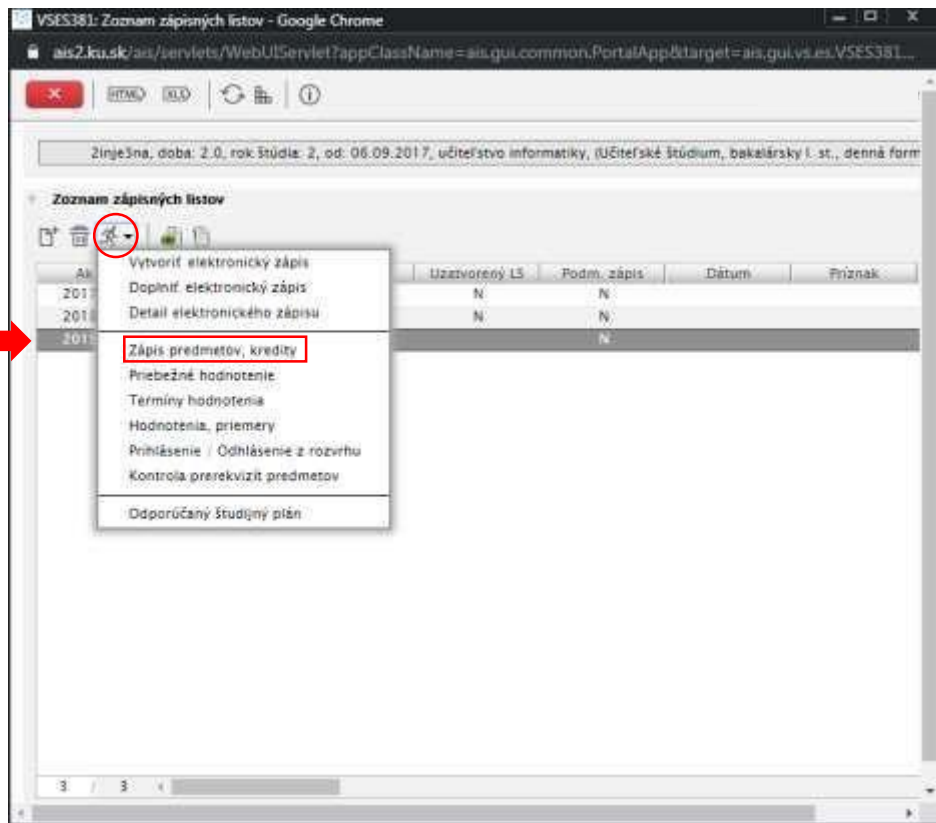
VSES381: Zoznam zápisných listov - Google Chrome

ais2.ku.sk/ais/servlets/WebUIServlet?appClassName=ais.gui.common.PortalApp&target=ais.gui.vs.es.VSES381...

HTML XLS

2injesna, doba: 2.0, rok štúdia: 2, od: 06.09.2017, učiteľstvo informatiky, (Učiteľské štúdium, bakalársky I. st., denná form

Zoznam zápisných listov

| Ak | Uzatvorený LS | Podm. zápis | Dátum | Príznak |
|---|---|---|---|---|
| 201 | N | N | | |
| 201 | N | N | | |
| 201 | | N | | |

Vytvoriť elektronický zápis
Doplniť elektronický zápis
Detail elektronického zápisu
Zápis predmetov, kredity
Priebežné hodnotenie
Termíny hodnotenia
Hodnotenia, priemery
Prihlásenie / Odhlásenie z rozvrhu
Kontrola prerekvizít predmetov
Odporúčaný študijný plán

3 / 3